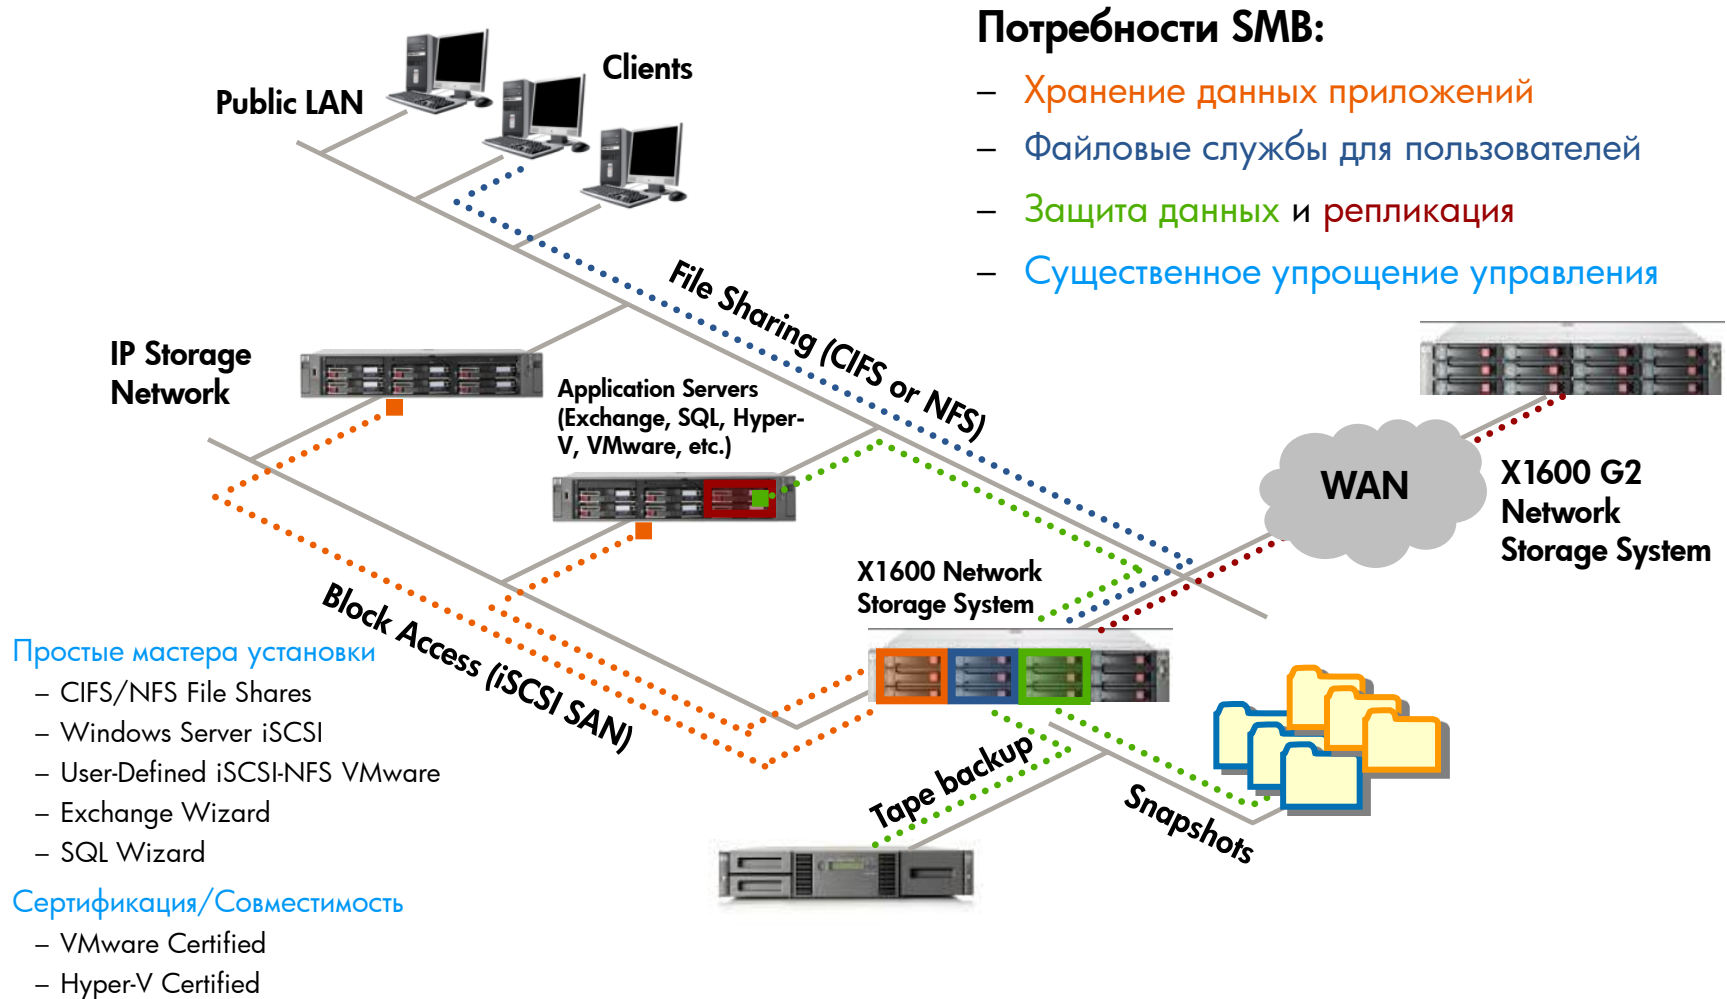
Потребности SMB:

– Хранение данных приложений

– Файловые службы для пользователей

– Защита данных и репликация

– Существенное упрощение управления

Public LAN

Clients

File Sharing (CIFS or NFS)

IP Storage Network

Application Servers (Exchange, SQL, Hyper-V, VMware, etc.)

WAN

X1600 G2 Network Storage System

X1600 Network Storage System

Block Access (iSCSI SAN)

Простые мастера установки

– CIFS/NFS File Shares

– Windows Server iSCSI

– User-Defined iSCSI-NFS VMware

– Exchange Wizard

– SQL Wizard

Сертификация/Совместимость

– VMware Certified

– Hyper-V Certified

Tape backup

Snapshots